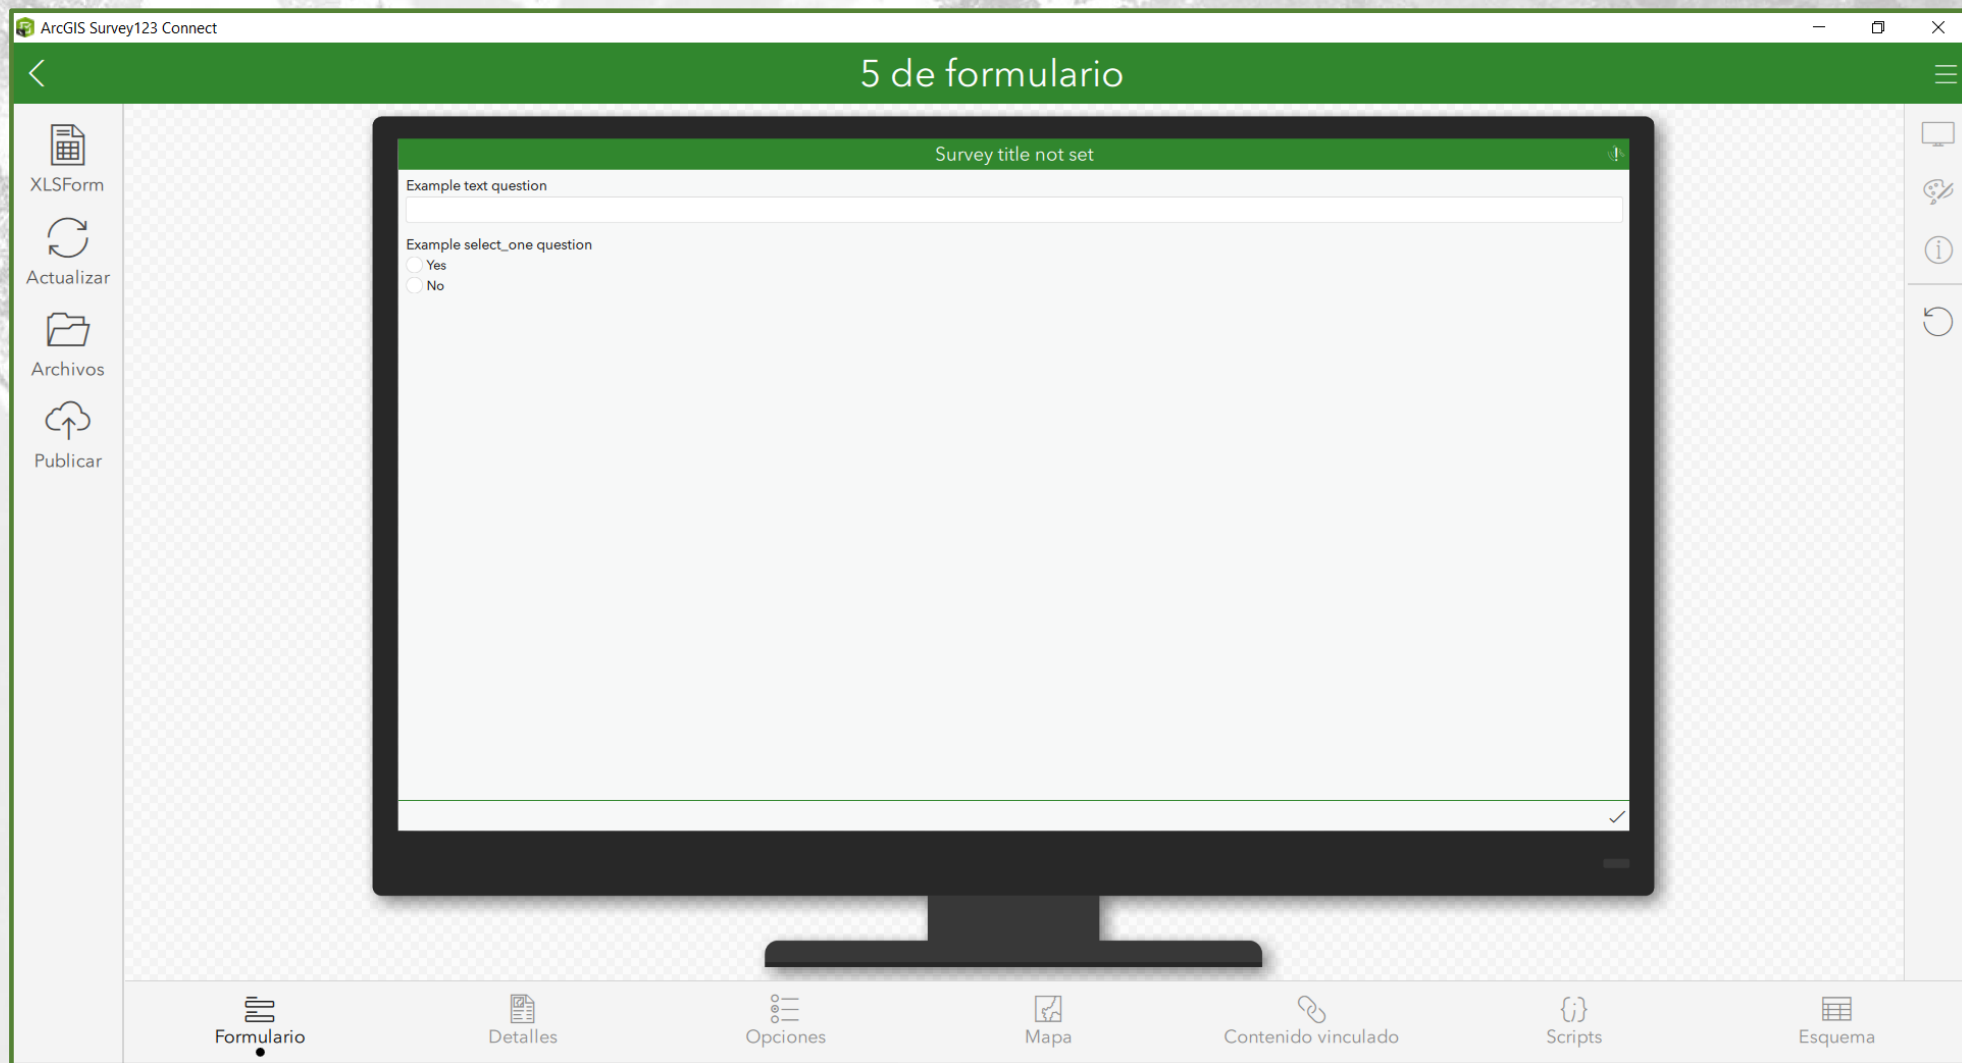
ArcGIS Survey123 Connect

5 de formulario

XLSForm

Actualizar

Archivos

Publicar

Survey title not set

Example text question

Example select_one question

Yes

No

Formulario

Detalles

Opciones

Mapa

Contenido vinculado

Scripts

Esquema